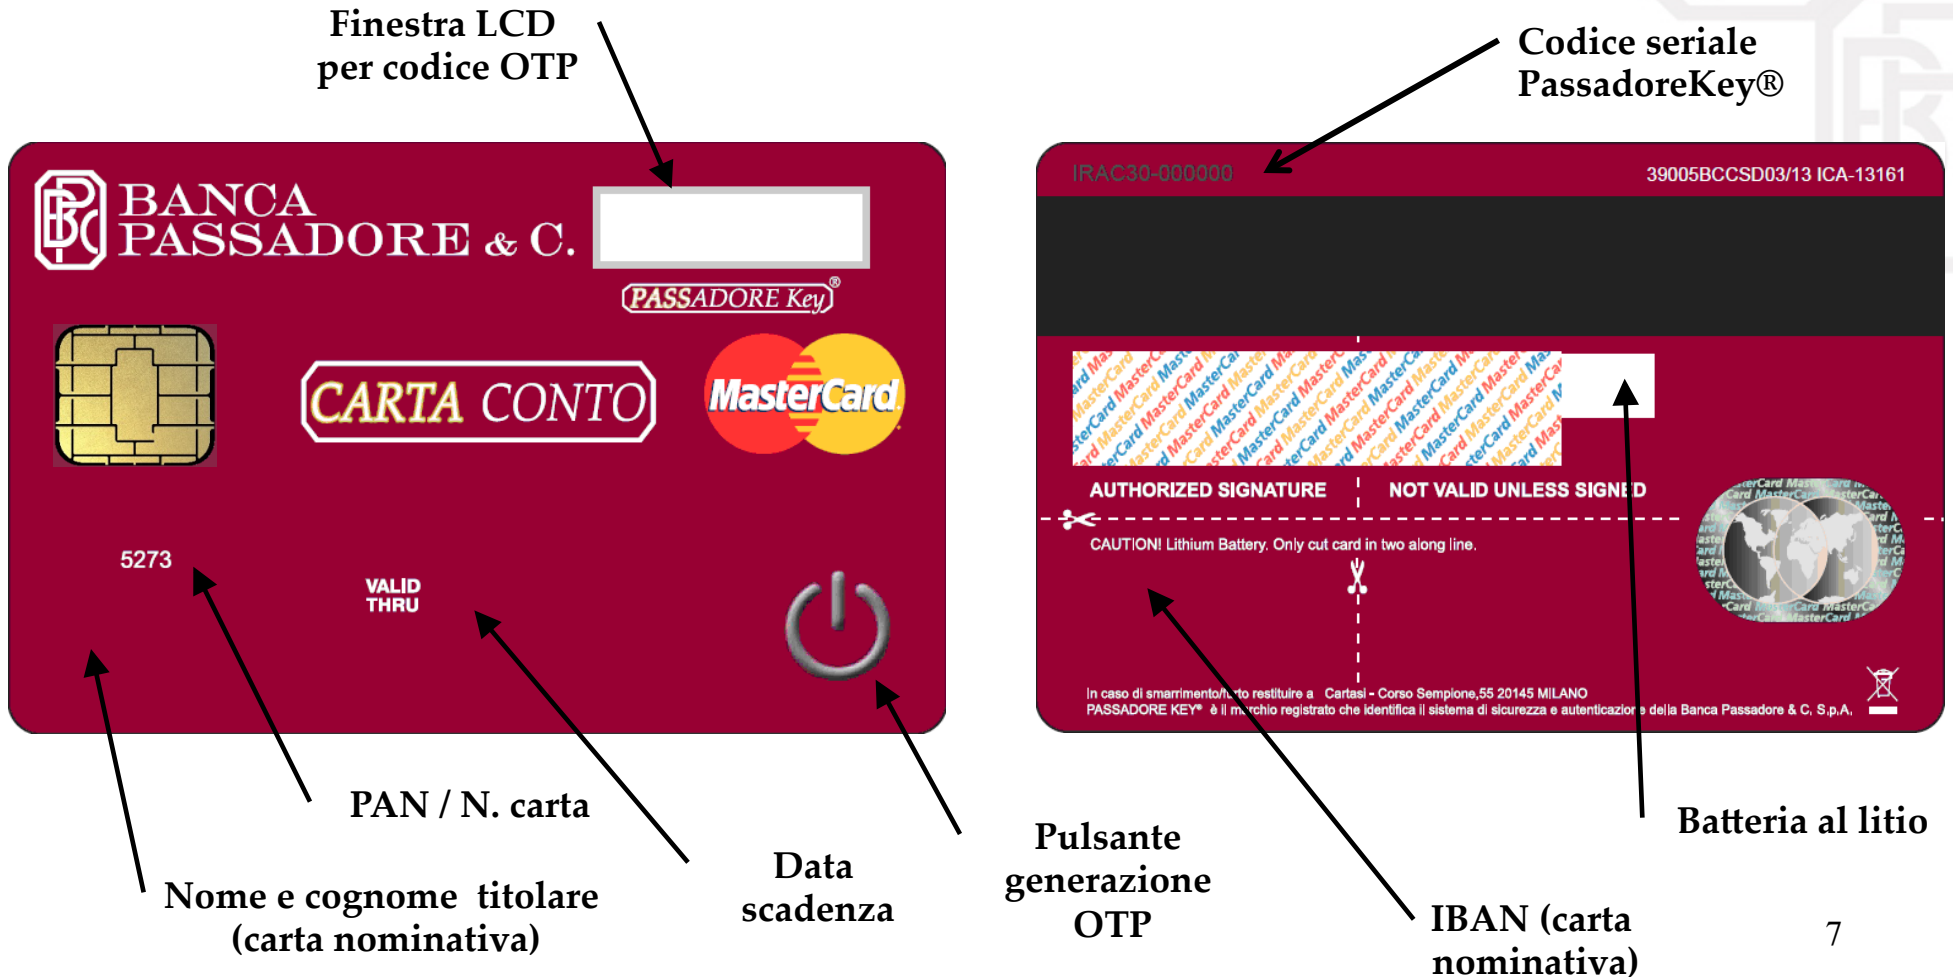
Finestra LCD per codice OTP

Codice seriale PassadoreKey®

BANCA PASSADORE & C.

PASSADORE Key®

CARTA CONTO

MasterCard

5273

VALID THRU

IRAC30-000000

39005BCCSD03/13 ICA-13161

AUTHORIZED SIGNATURE

NOT VALID UNLESS SIGNED

CAUTION! Lithium Battery. Only cut card in two along line.

In caso di smarrimento/furto restituire a Cartasi - Corso Sempione,55 20145 MILANO
PASSADORE KEY® è il marchio registrato che identifica il sistema di sicurezza e autenticazione della Banca Passadore & C. S.p.A.

PAN / N. carta

Nome e cognome titolare (carta nominativa)

Data scadenza

Pulsante generazione OTP

IBAN (carta nominativa)

Batteria al litio

7